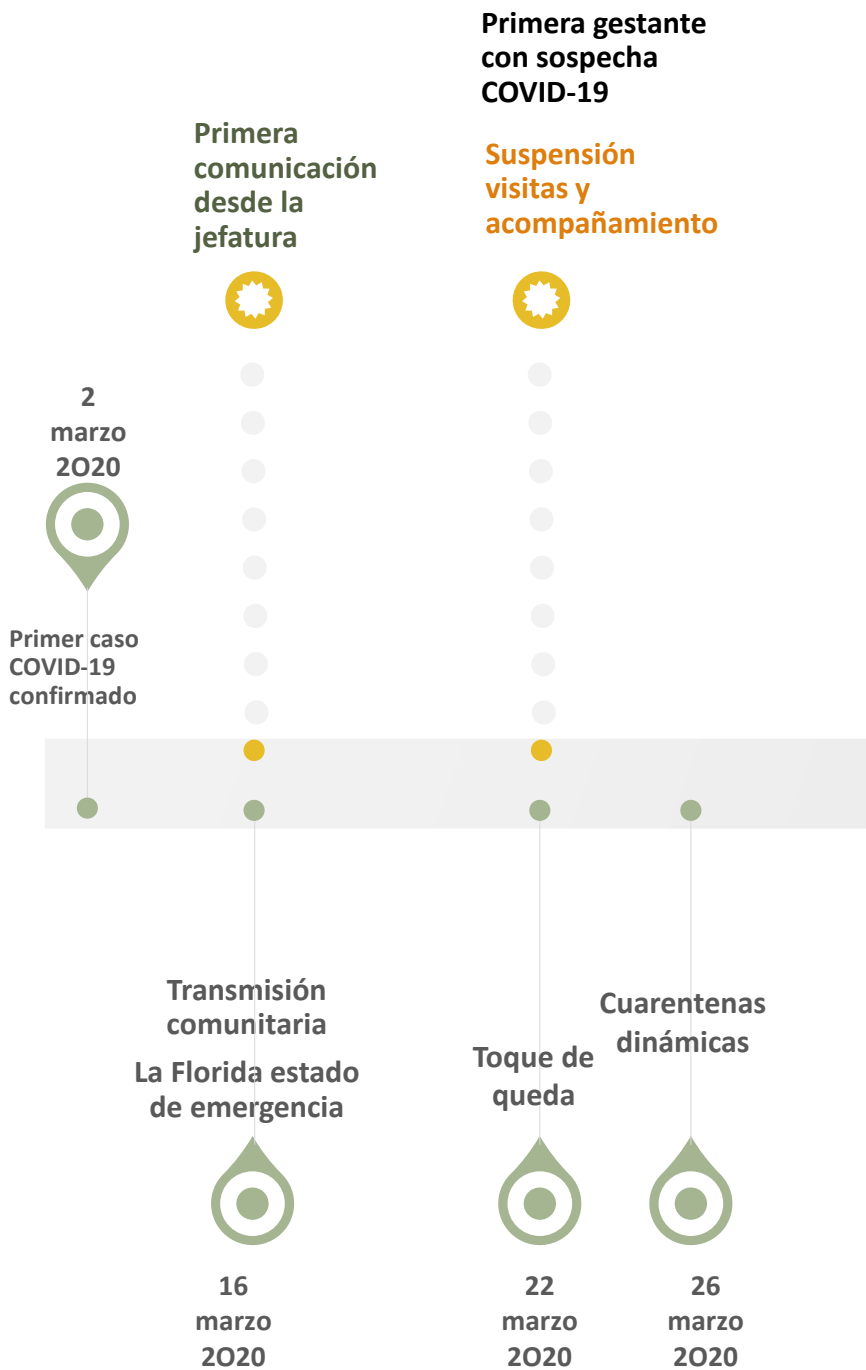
Primera gestante con sospecha COVID-19

Primera comunicación desde la jefatura

Suspensión visitas y acompañamiento

2 marzo 2O20

Primer caso COVID-19 confirmado

Transmisión comunitaria

La Florida estado de emergencia

Toque de queda

Cuarentenas dinámicas

16 marzo 2O20

22 marzo 2O20

26 marzo 2O20